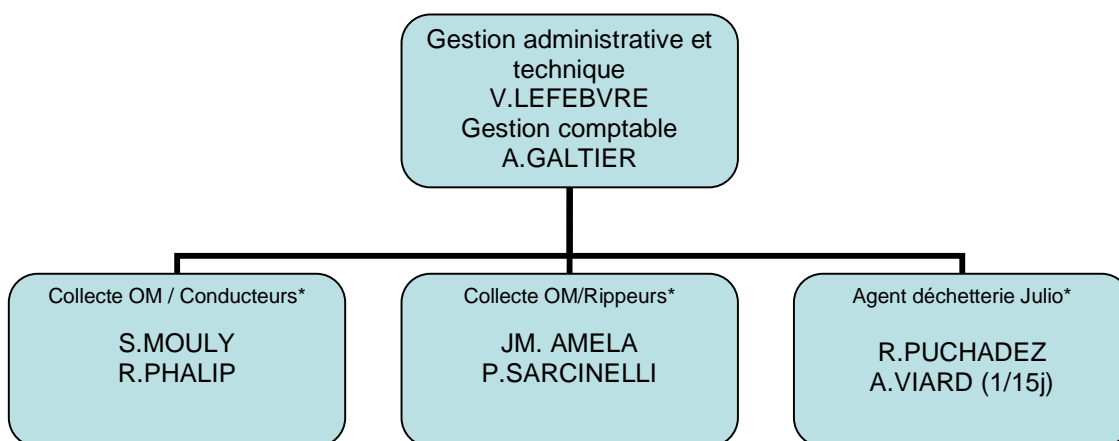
Gestion administrative et technique
V.LEFEBVRE
Gestion comptable
A.GALTIER

Collecte OM / Conducteurs*

S.MOULY
R.PHALIP

Collecte OM/Rippeurs*

JM. AMELA
P.SARCINELLI

Agent déchetterie Julio*

R.PUCHADEZ
A.VIARD (1/15j)